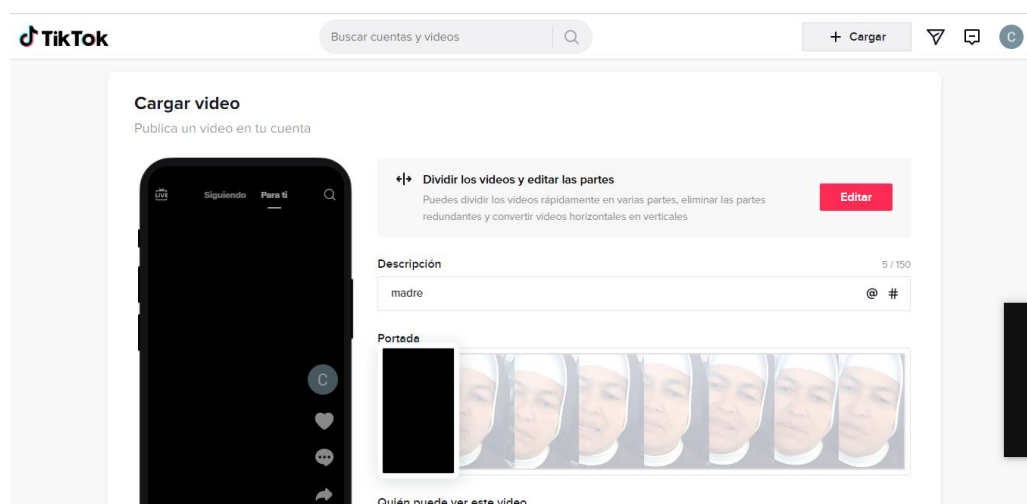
TikTok

Buscar cuentas y videos

+ Cargar

C

Cargar video

Publica un video en tu cuenta

LIVE Siguiendo Para ti

C

Dividir los videos y editar las partes

Puedes dividir los videos rápidamente en varias partes, eliminar las partes redundantes y convertir videos horizontales en verticales

Editar

Descripción

5 / 150

madre

@ #

Portada

Quién puede ver este video